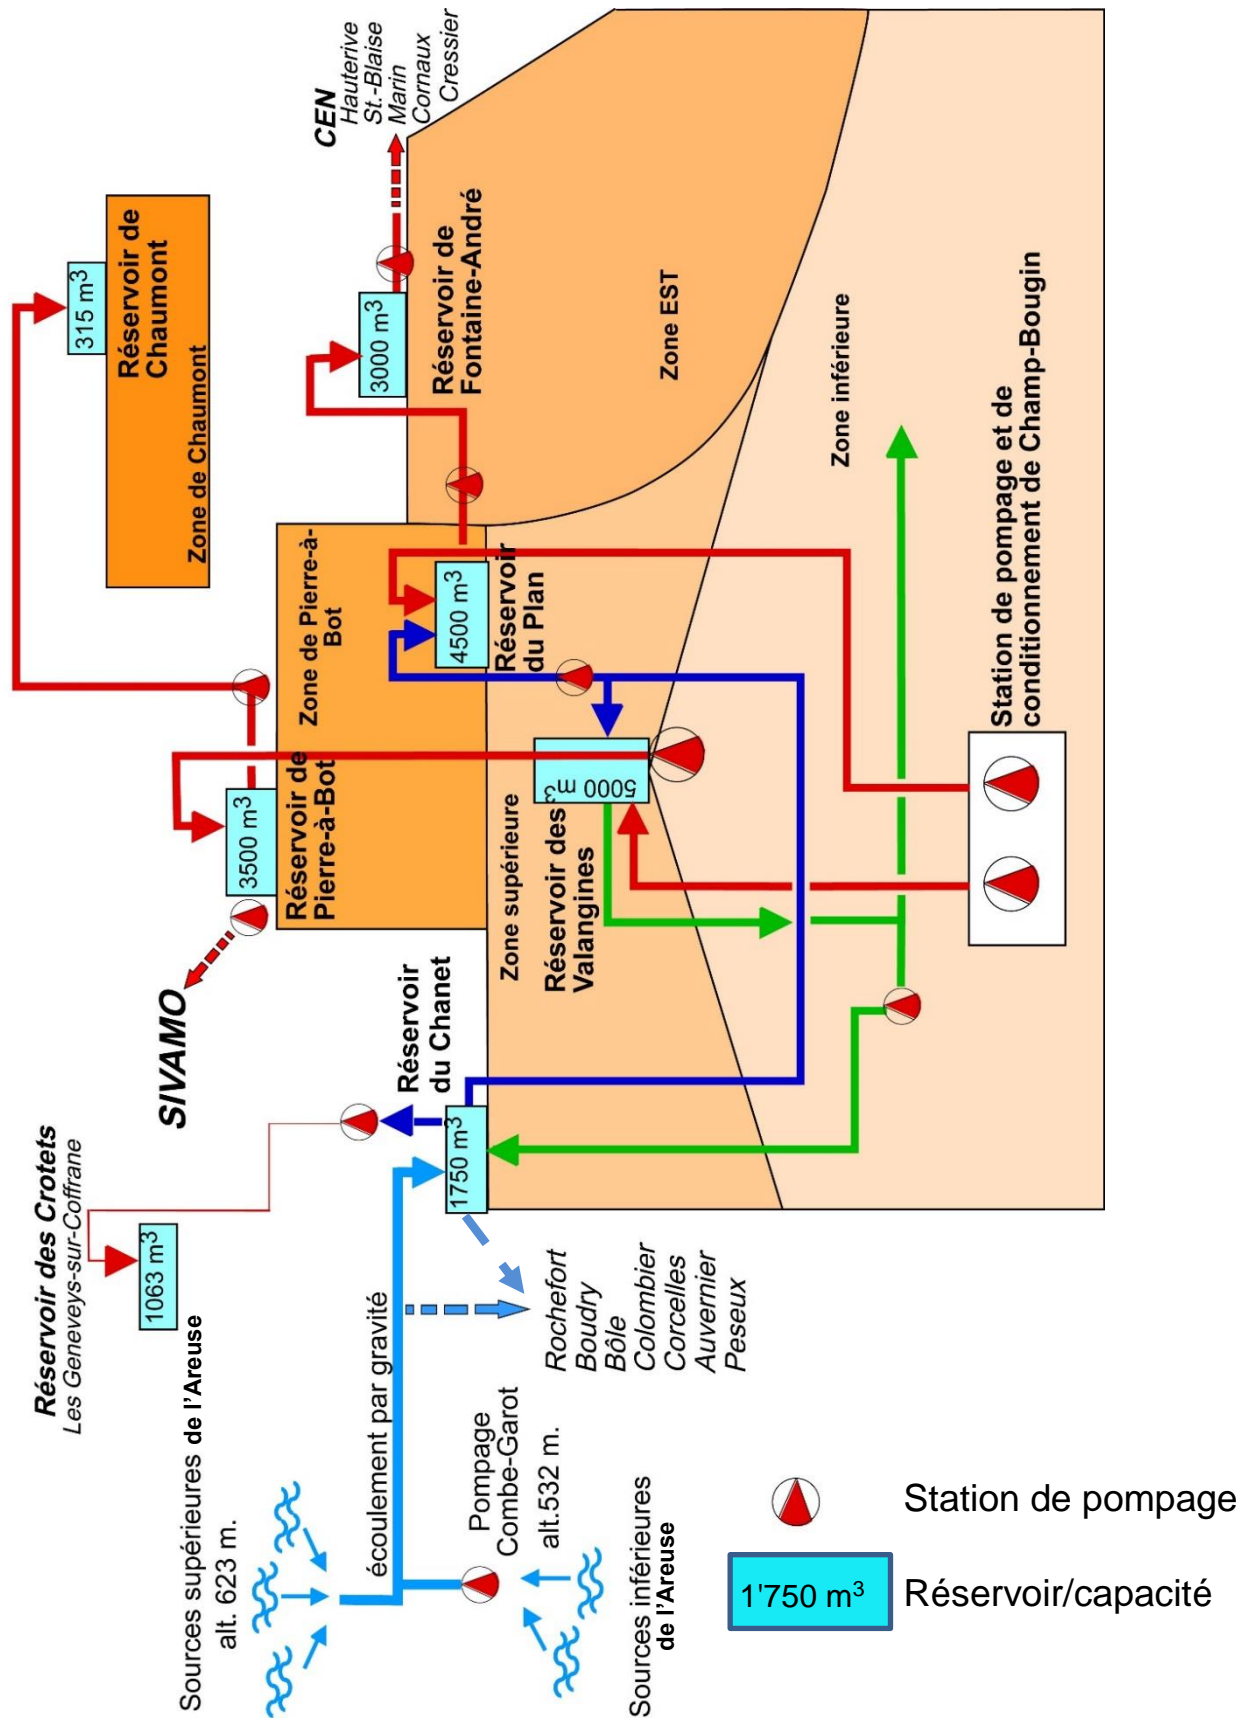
CEN
Hauterive
St.-Blaise
Marin
Cornaux
Cressier

Réservoir de Chaumont
315 m$^3$
Zone de Chaumont

Réservoir de Fontaine-André
3000 m$^3$

Zone EST

Zone inférieure

Station de pompage et de conditionnement de Champ-Bougin

Zone de Pierre-à-Bot

Réservoir du Plan
4500 m$^3$

Réservoir de Pierre-à-Bot
3500 m$^3$

5000 m$^3$
Réservoir des Valangines

Zone supérieure

SIVAMO

Réservoir du Chanet
1750 m$^3$

Réservoir des Crotets
Les Geneveys-sur-Coffrane
1063 m$^3$

Rochefort
Boudry
Bôle
Colombier
Corcelles
Auvernier
Peseux

écoulement par gravité

Sources supérieures de l'Areuse
alt. 623 m.

Pompage Combe-Garot
alt.532 m.

Sources inférieures de l'Areuse

Station de pompage

1'750 m$^3$
Réservoir/capacité